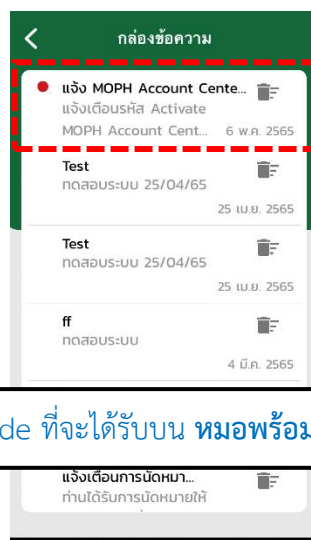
<
กล่องข้อความ

แจ้ง MOPH Account Cente...
แจ้งเตือนรหัส Activate
MOPH Account Cent...
6 พ.ค. 2565

Test
ทดสอบระบบ 25/04/65
25 เม.ย. 2565

Test
ทดสอบระบบ 25/04/65
25 เม.ย. 2565

ff
ทดสอบระบบ
4 มี.ค. 2565

de ที่จะได้รับบน หมอพร้อม

แจ้งเตือนการนัดหมา...
ท่านได้รับการนัดหมายให้